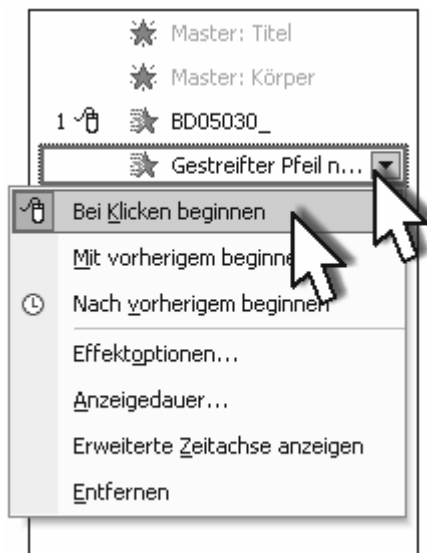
Master: Titel

Master: Körper

1 BD05030_

Gestreifter Pfeil n...

Bei Klicken beginnen

Mit vorherigem beginne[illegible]

Nach vorherigem beginnen

Effektoptionen...

Anzeigedauer...

Erweiterte Zeitachse anzeigen

Entfernen